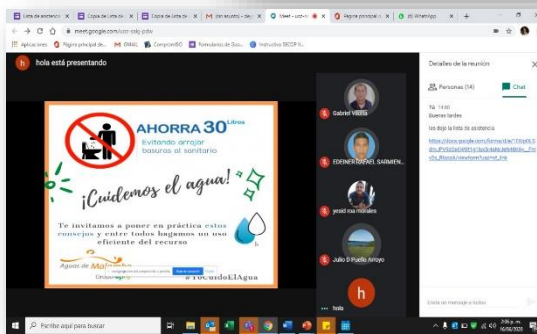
Lista de asistencia | Copia de Lista de | Copia de Lista de | (sin asunto) - dav | Meet - ucz-c | Página principal d | (8) WhatsApp

meet.google.com/ucz-cskj-pdv

Aplicaciones | Página principal de... | GMAIL | ComprombIO | Formulario de Gu... | Instructivo SECOP II...

h hola está presentando

AHORRA 30 Litros
Evitando arrojar basuras al sanitario

¡Cuidemos el agua!

Te invitamos a poner en práctica estos consejos y entre todos hagamos un uso eficiente del recurso

Aguas de Ma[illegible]
#YoCuidoElAgua

Gabriel Vilolia

EDEINFR RAFAEL SARMIEN...

yesid roa morales

Julio D Puello Arroyo

hola

Detalles de la reunión

Personas (14)

Chat

Tú 14:00
Buenas tardes
les dejo la lista de asistencia
https://docs.google.com/forms/d/e/1FAIpQLS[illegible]

Envía un mensaje a todos

Escribe aquí para buscar

2:06 p. m.
06/08/2020